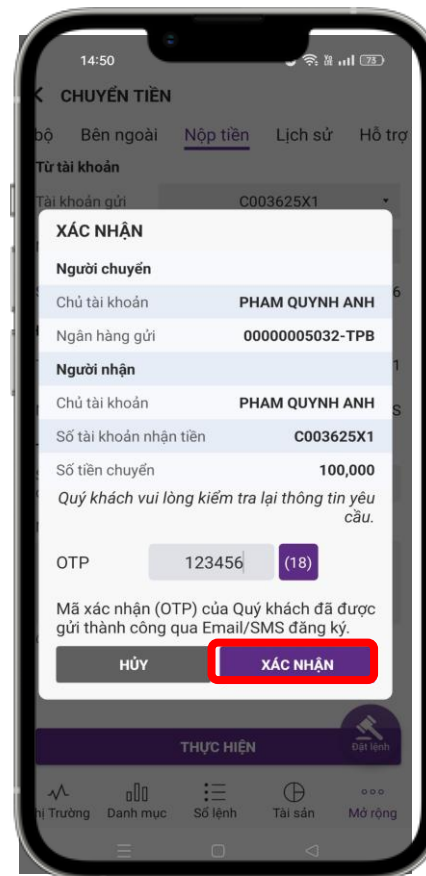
14:50

75

CHUYỂN TIỀN

bộ Bên ngoài Nộp tiền Lịch sử Hỗ trợ

Từ tài khoản

Tài khoản gửi C003625X1

XÁC NHẬN

Người chuyển

| Chủ tài khoản | PHAM QUYNH ANH |
|---|---|
| Ngân hàng gửi | 00000005032-TPB |

Người nhận

| Chủ tài khoản | PHAM QUYNH ANH |
|---|---|
| Số tài khoản nhận tiền | C003625X1 |
| Số tiền chuyển | 100,000 |

Quý khách vui lòng kiểm tra lại thông tin yêu cầu.

OTP 123456 (18)

Mã xác nhận (OTP) của Quý khách đã được gửi thành công qua Email/SMS đăng ký.

HỦY XÁC NHẬN

THỰC HIỆN

Đặt lệnh

hị Trường Danh mục Sổ lệnh Tài sản Mở rộng